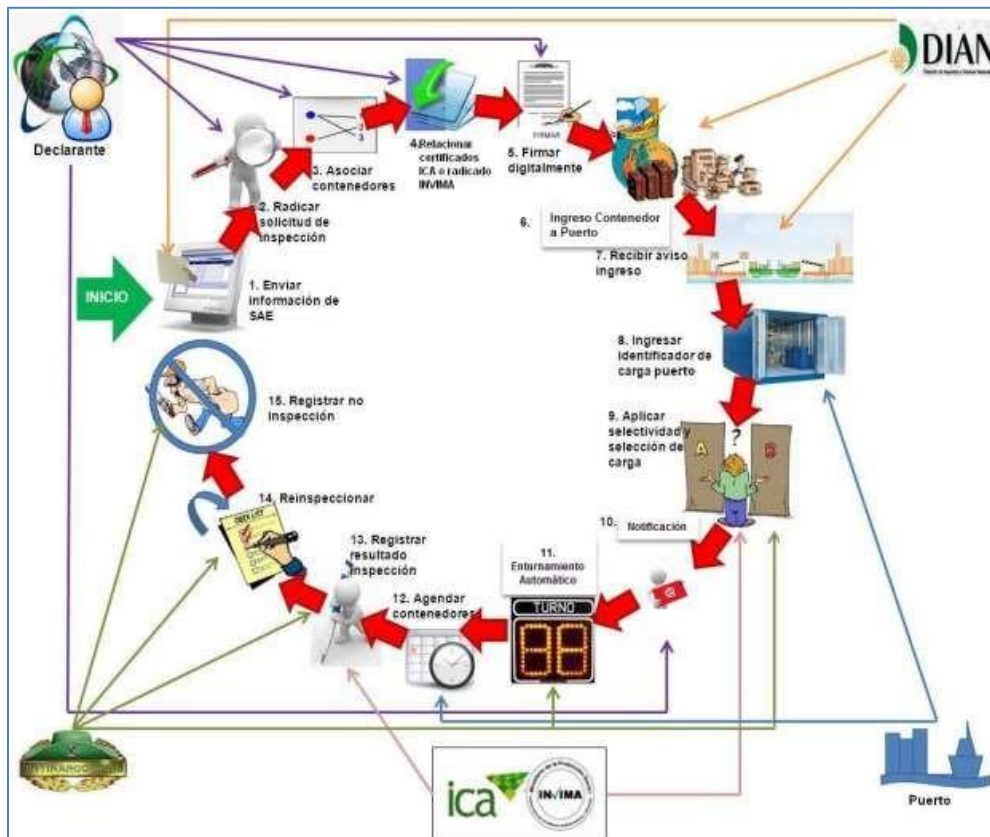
Declarante

DIAN

INICIO

1. Enviar información de SAE

2. Radicar solicitud de inspección

3. Asociar contenedores

4.Relacionar certificados ICA o radicado INVIMA

FIRMAR

5. Firmar digitalmente

6. Ingreso Contenedor a Puerto

7. Recibir aviso ingreso

8. Ingresar identificador de carga puerto

9. Aplicar selectividad y selección de carga

A

?

B

10. Notificación

11. Enturnamiento Automático

TURNO

88

12. Agendar contenedores

13. Registrar resultado inspección

14. Reinspeccionar

15. Registrar no inspección

ica

INVIMA

Puerto

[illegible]